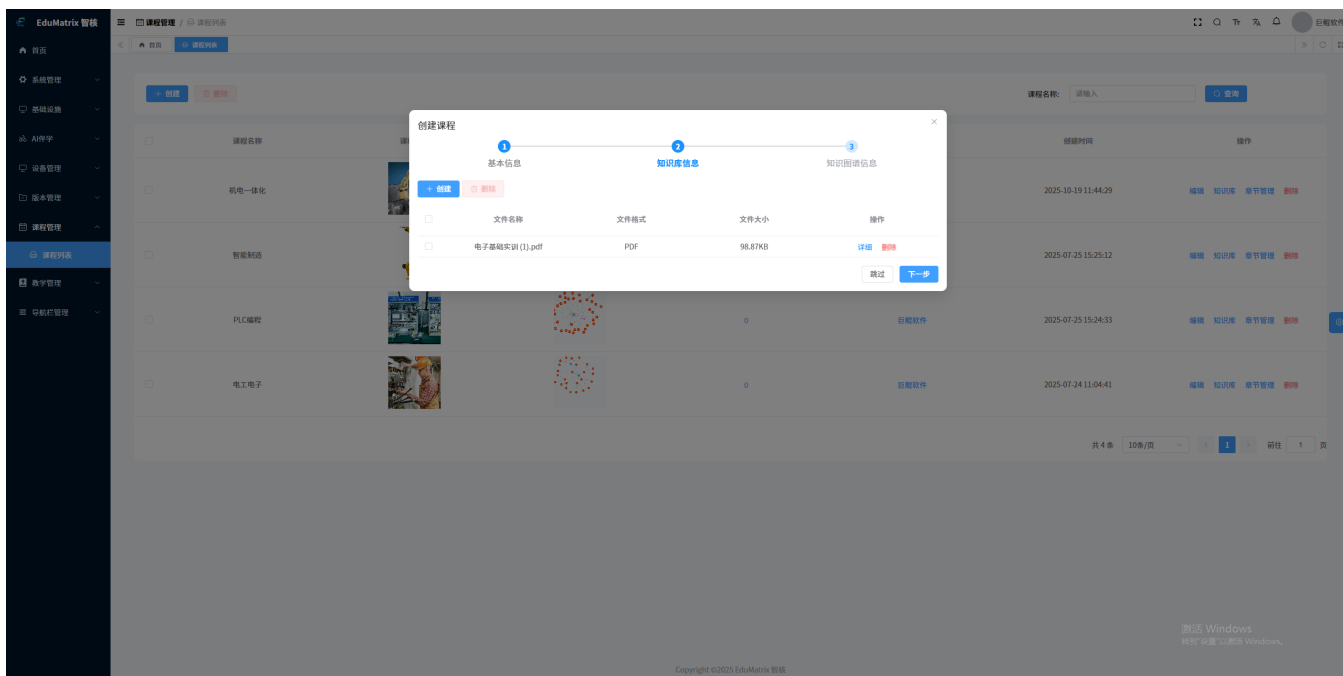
EduMatrix 智核
课程管理 / 课程列表
首页
系统管理
基础设施
AI伴学
设备管理
版本管理
课程管理
课程列表
教学管理
导航栏管理
首页 课程列表
巨毅软件

+ 创建 删除
课程名称: 请输入 查询

| | 课程名称 | 课 | | | | 创建时间 | 操作 |
|---|---|---|---|---|---|---|---|
| | 机电一体化 | | | | | 2025-10-19 11:44:29 | 编辑 知识库 章节管理 删除 |
| | 智能制造 | | | | | 2025-07-25 15:25:12 | 编辑 知识库 章节管理 删除 |
| | PLC编程 | | | 0 | 巨毅软件 | 2025-07-25 15:24:33 | 编辑 知识库 章节管理 删除 |
| | 电工电子 | | | 0 | 巨毅软件 | 2025-07-24 11:04:41 | 编辑 知识库 章节管理 删除 |

共4条 10条/页 1 前往 1 页

创建课程
1 基本信息
2 知识库信息
3 知识图谱信息
+ 创建 删除

| | 文件名称 | 文件格式 | 文件大小 | 操作 |
|---|---|---|---|---|
| | 电子基础实训 (1).pdf | PDF | 98.87KB | 详细 删除 |

跳过 下一步

激活 Windows
转到"设置"以激活 Windows。

Copyright ©2025 EduMatrix 智核